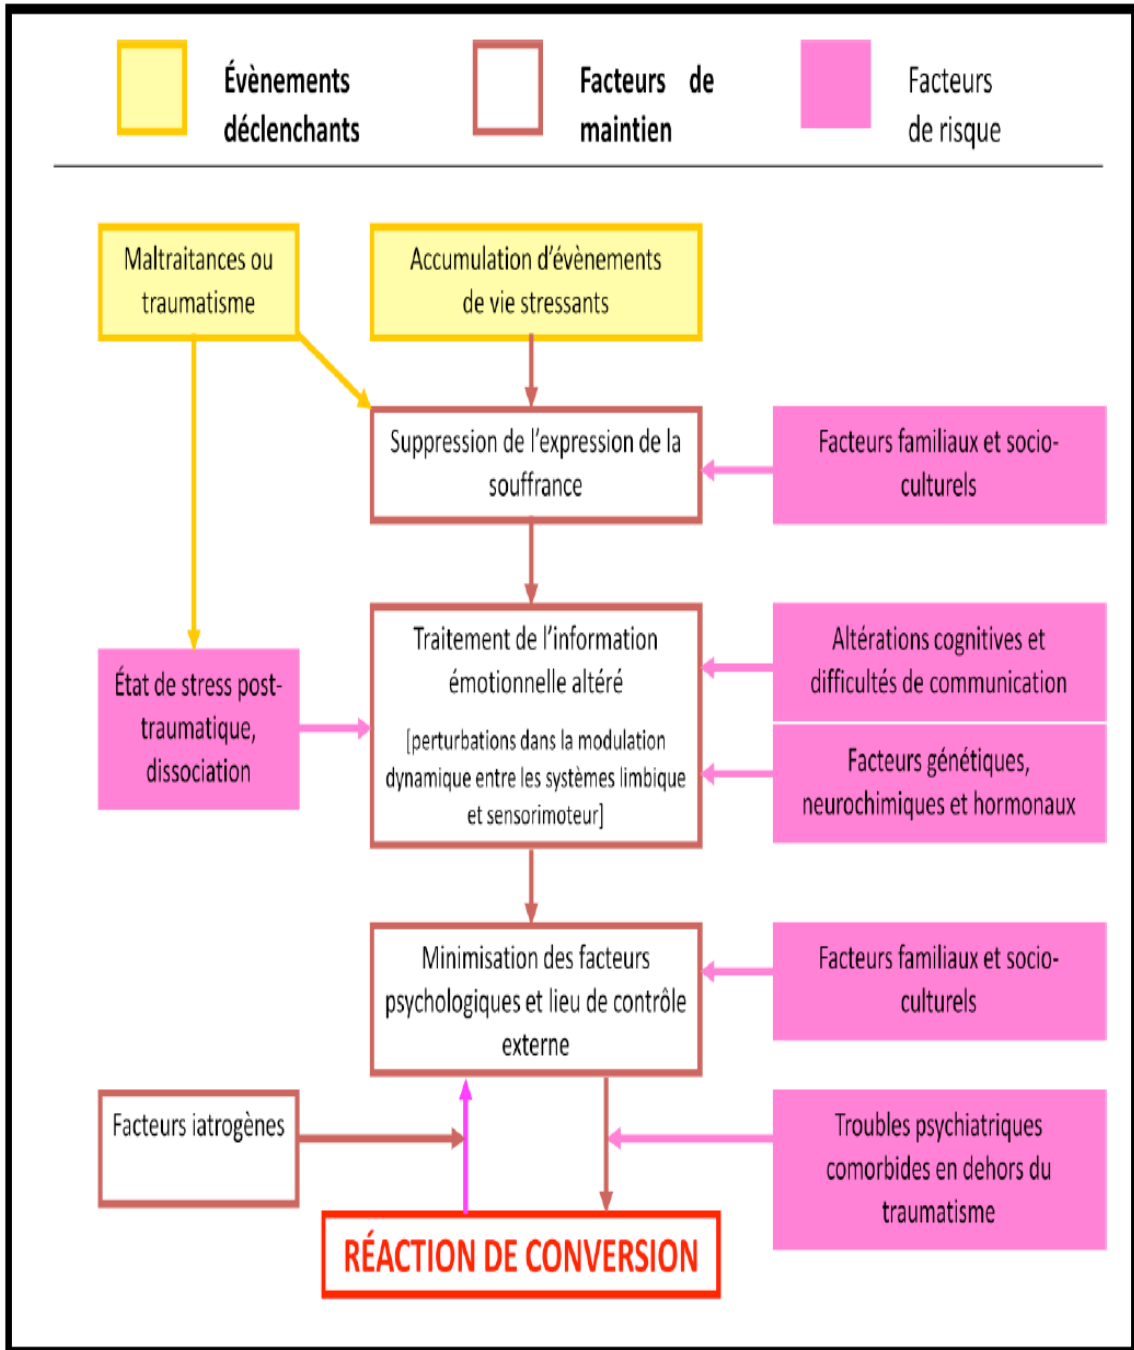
Évènements déclenchants

Facteurs de maintien

Facteurs de risque

Maltraitances ou traumatisme

Accumulation d'évènements de vie stressants

Suppression de l'expression de la souffrance

Facteurs familiaux et socio-culturels

État de stress post-traumatique, dissociation

Traitement de l'information émotionnelle altéré

[perturbations dans la modulation dynamique entre les systèmes limbique et sensorimoteur]

Altérations cognitives et difficultés de communication

Facteurs génétiques, neurochimiques et hormonaux

Minimisation des facteurs psychologiques et lieu de contrôle externe

Facteurs familiaux et socio-culturels

Facteurs iatrogènes

Troubles psychiatriques comorbides en dehors du traumatisme

RÉACTION DE CONVERSION